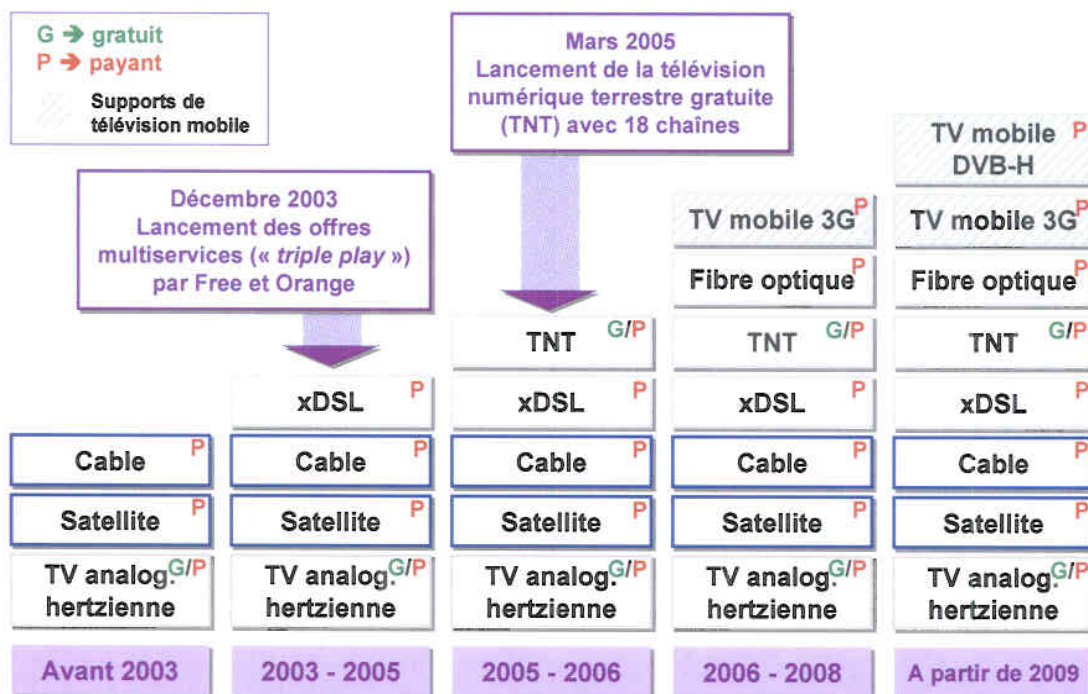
G → gratuit
P → payant
Supports de télévision mobile

Mars 2005
Lancement de la télévision numérique terrestre gratuite (TNT) avec 18 chaînes

Décembre 2003
Lancement des offres multiservices (« triple play ») par Free et Orange

Cable P
Satellite P
TV analog. hertzienne G/P
Avant 2003

xDSL P
Cable P
Satellite P
TV analog. hertzienne G/P
2003 - 2005

TNT G/P
xDSL P
Cable P
Satellite P
TV analog. hertzienne G/P
2005 - 2006

TV mobile 3G P
Fibre optique P
TNT G/P
xDSL P
Cable P
Satellite P
TV analog. hertzienne G/P
2006 - 2008

TV mobile DVB-H P
TV mobile 3G P
Fibre optique P
TNT G/P
xDSL P
Cable P
Satellite P
TV analog. hertzienne G/P
A partir de 2009